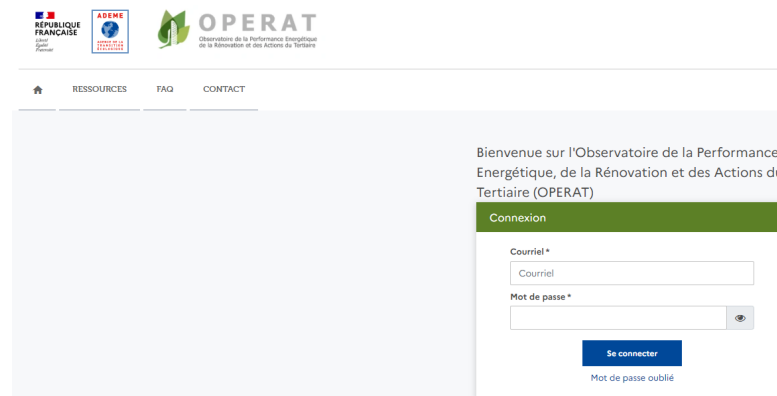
RÉPUBLIQUE FRANÇAISE
Liberté
Égalité
Fraternité

ADEME
AGENCE DE LA TRANSITION ÉCOLOGIQUE

OPERAT
Observatoire de la Performance Energétique de la Rénovation et des Actions du Tertiaire

RESSOURCES FAQ CONTACT

Bienvenue sur l'Observatoire de la Performance Energétique, de la Rénovation et des Actions du Tertiaire (OPERAT)

Connexion

Courriel *
Courriel
Mot de passe *

Se connecter
Mot de passe oublié